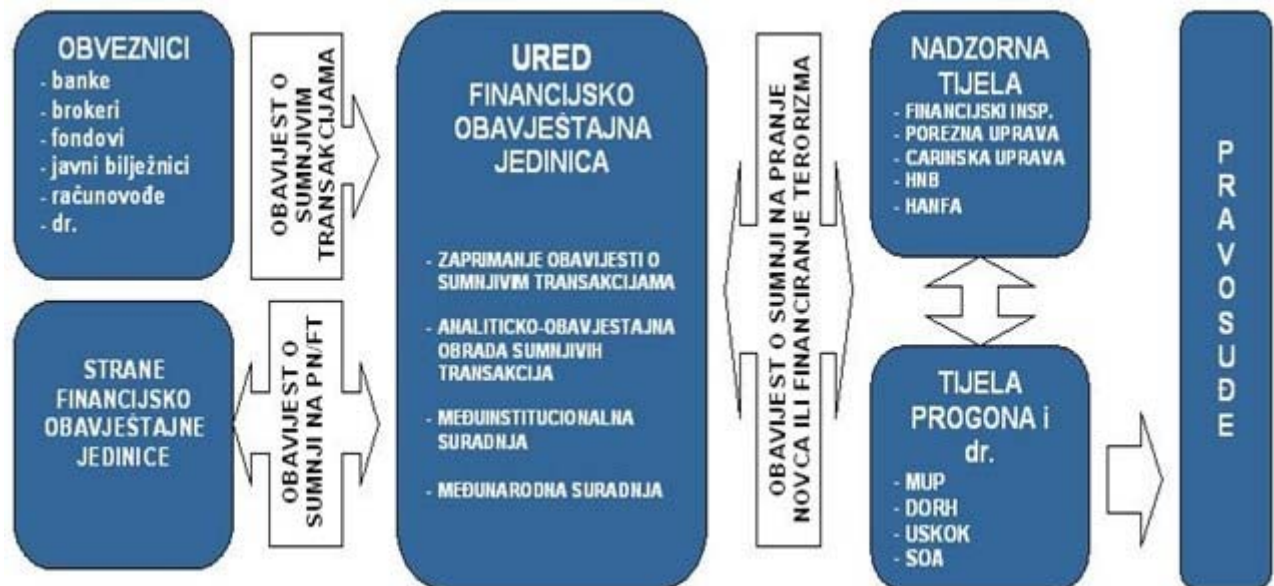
OBVEZNICI
- banke
- brokeri
- fondovi
- javni bilježnici
- računovođe
- dr.

OBAVIJEST O SUMNJIVIM TRANSAKCIJAMA

STRANE FINANCIJSKO OBAVJEŠTAJNE JEDINICE

OBAVIJEST O SUMNJI NA PN/FT

URED FINANCIJSKO OBAVJEŠTAJNA JEDINICA

- ZAPRIMANJE OBAVIJESTI O SUMNJIVIM TRANSAKCIJAMA

- ANALITICKO-OBAVJESTAJNA OBRADA SUMNJIVIH TRANSAKCIJA

- MEĐUINSTITUCIONALNA SURADNJA

- MEĐUNARODNA SURADNJA

OBAVIJEST O SUMNJI NA PRANJE NOVCA ILI FINANCIRANJE TERORIZMA

NADZORNA TIJELA
- FINANCIJSKI INSP.
- POREZNA UPRAVA
- CARINSKA UPRAVA
- HNB
- HANFA

TIJELA PROGONA i dr.
- MUP
- DORH
- USKOK
- SOA

PRAVOSUĐE